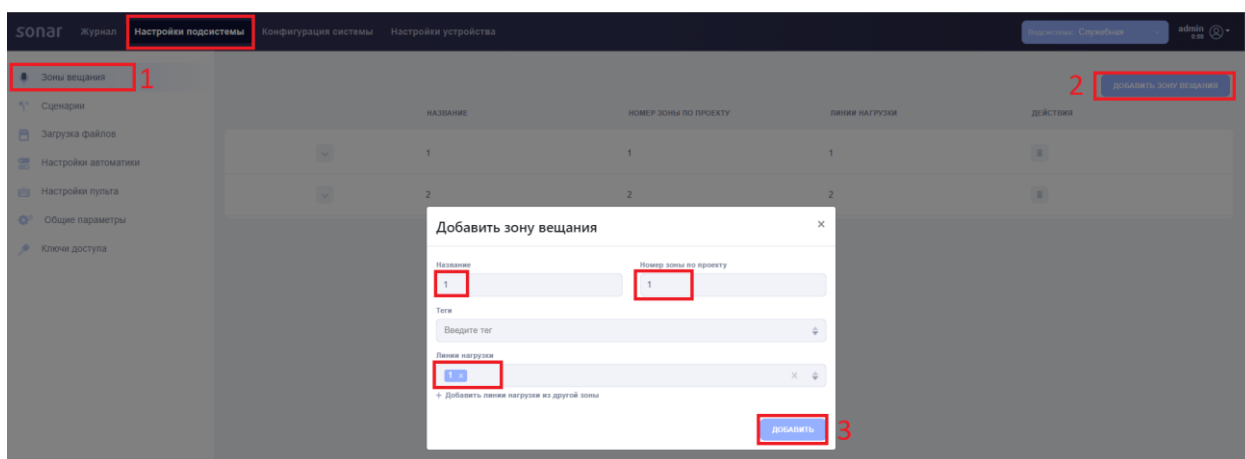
sonar Журнал Настройки подсистемы Конфигурация системы Настройки устройства

Подсистема: Служебная

admin 0:00

Зоны вещания 1

Сценарии

Загрузка файлов

Настройки автоматики

Настройки пульта

Общие параметры

Ключи доступа

2 ДОБАВИТЬ ЗОНУ ВЕЩАНИЯ

| | НАЗВАНИЕ | НОМЕР ЗОНЫ ПО ПРОЕКТУ | ЛИНИИ НАГРУЗКИ | ДЕЙСТВИЯ |
|---|---|---|---|---|
| | 1 | 1 | 1 | |
| | 2 | 2 | 2 | |

Добавить зону вещания ×

Название
1

Номер зоны по проекту
1

Теги
Введите тег

Линии нагрузки
1 ×

+ Добавить линии нагрузки из другой зоны

ДОБАВИТЬ 3